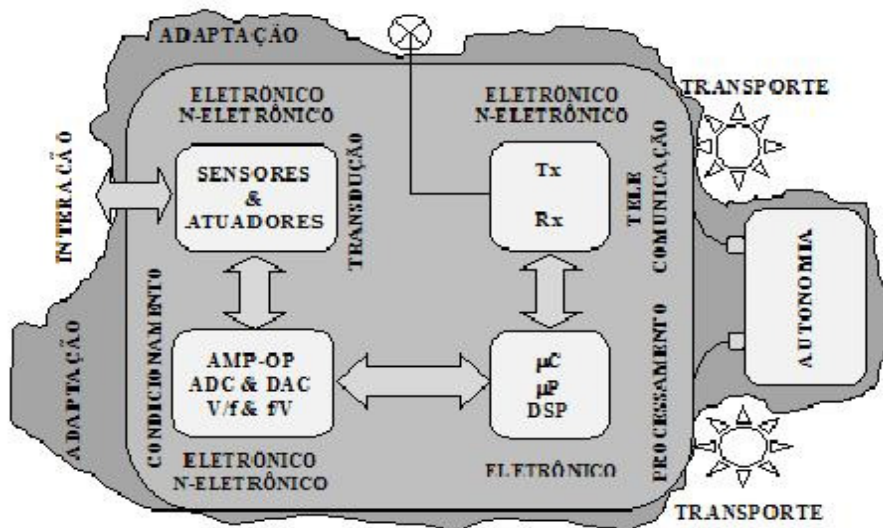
ADAPTAÇÃO

ELETRÔNICO
N-ELETRÔNICO

ELETRÔNICO
N-ELETRÔNICO

TRANSPORTE

INTERAÇÃO

SENSORES
&
ATUADORES

TRANSDUÇÃO

Tx

Rx

TELE
COMUNICAÇÃO

AUTONOMIA

CONDICIONAMENTO

ADAPTAÇÃO

AMP-OP
ADC & DAC
V/f & fV

μC
μP
DSP

PROCESSAMENTO

ELETRÔNICO
N-ELETRÔNICO

ELETRÔNICO

TRANSPORTE